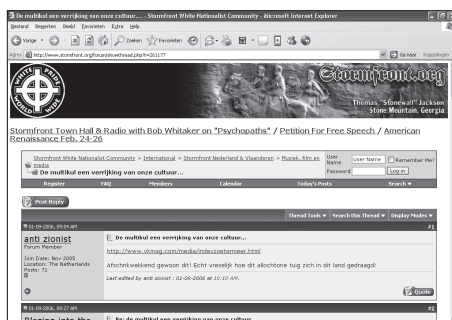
De multikul een verrijking van onze cultuur... - Stormfront White Nationalist Community - Microsoft Internet Explorer

Bestand Bewerken Beeld Favorieten Extra Help

Vorige Zoeken Favorieten

Adres http://www.stormfront.org/forum/showthread.php?t=261177 Ga naar Koppelingen

WHITE PRIDE WORLD WIDE

Stormfront.org

Thomas "Stonewall" Jackson
Stone Mountain, Georgia

Stormfront Town Hall & Radio with Bob Whitaker on "Psychopaths" / Petition For Free Speech / American Renaissance Feb. 24-26

Stormfront White Nationalist Community > International > Stormfront Nederland & Vlaanderen > Muziek, film en media
De multikul een verrijking van onze cultuur...

User Name User Name Remember Me?
Password Log in

Register FAQ Members Calendar Today's Posts Search

Post Reply

Thread Tools Search this Thread Display Modes

01-09-2006, 09:04 AM #1

anti zionist
Forum Member

Join Date: Nov 2005
Location: The Netherlands
Posts: 71

De multikul een verrijking van onze cultuur...

http://www.vkmag.com/media/indexzoetermeer.html

Afschikwekkend gewoon dit! Echt vreselijk hoe dit allochtone tuig zich in dit land gedraagd!

Last edited by anti zionist : 01-09-2006 at 10:10 AM.

Quote

01-09-2006, 09:27 AM #2

Re: De multikul een verrijking van onze cultuur...